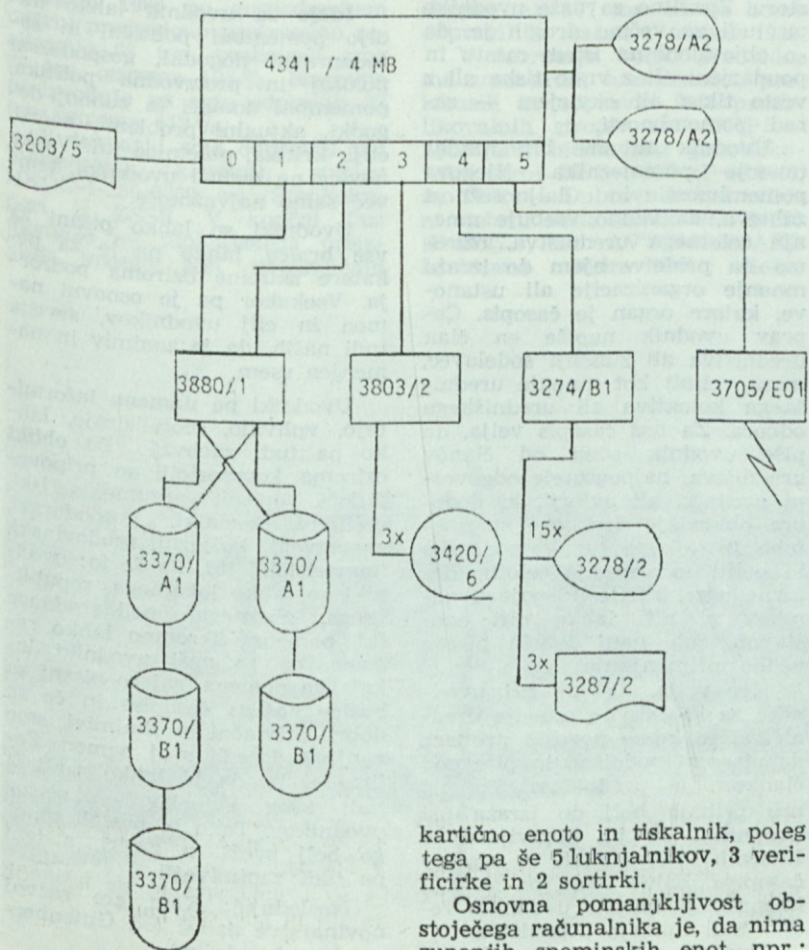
4341 / 4 MB

3278/A2

3278/A2

3203/5

0 1 2 3 4 5

3880/1

3803/2

3274/B1

3705/E01

3370/ A1

3370/ A1

3x

3420/ 6

15x

3278/2

3x

3287/2

3370/ B1

3370/ B1

3370/ B1

kartično enoto in tiskalnik, poleg tega pa še 5 luknjalnikov, 3 verificirke in 2 sortirki.

Osnovna pomanjkljivost obstoječega računalnika je, da nima zunanjih spominskih enot, npr. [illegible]